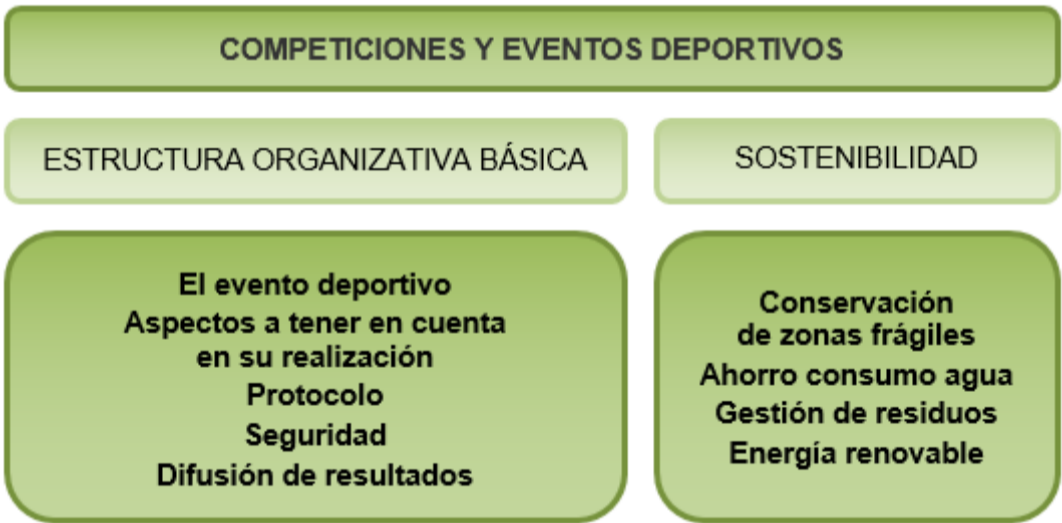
COMPETICIONES Y EVENTOS DEPORTIVOS

ESTRUCTURA ORGANIZATIVA BÁSICA

SOSTENIBILIDAD

El evento deportivo
Aspectos a tener en cuenta en su realización
Protocolo
Seguridad
Difusión de resultados

Conservación de zonas frágiles
Ahorro consumo agua
Gestión de residuos
Energía renovable